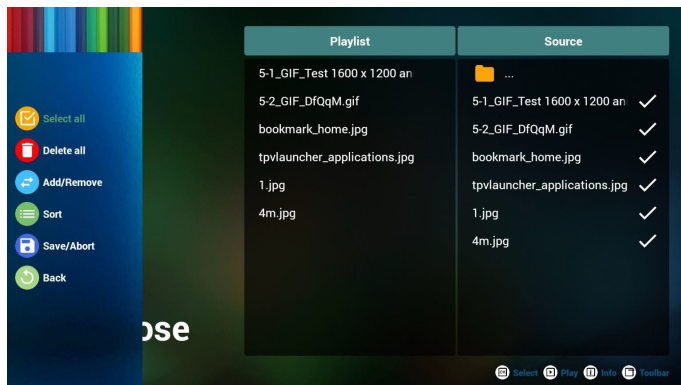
Select all
Delete all
Add/Remove
Sort
Save/Abort
Back

ose

| Playlist | Source |
|---|---|
| 5-1_GIF_Test 1600 x 1200 an | ... |
| 5-2_GIF_DfQqM.gif | 5-1_GIF_Test 1600 x 1200 an |
| bookmark_home.jpg | 5-2_GIF_DfQqM.gif |
| tpvlauncher_applications.jpg | bookmark_home.jpg |
| 1.jpg | tpvlauncher_applications.jpg |
| 4m.jpg | 1.jpg |
| | 4m.jpg |

Select Play Info Toolbar